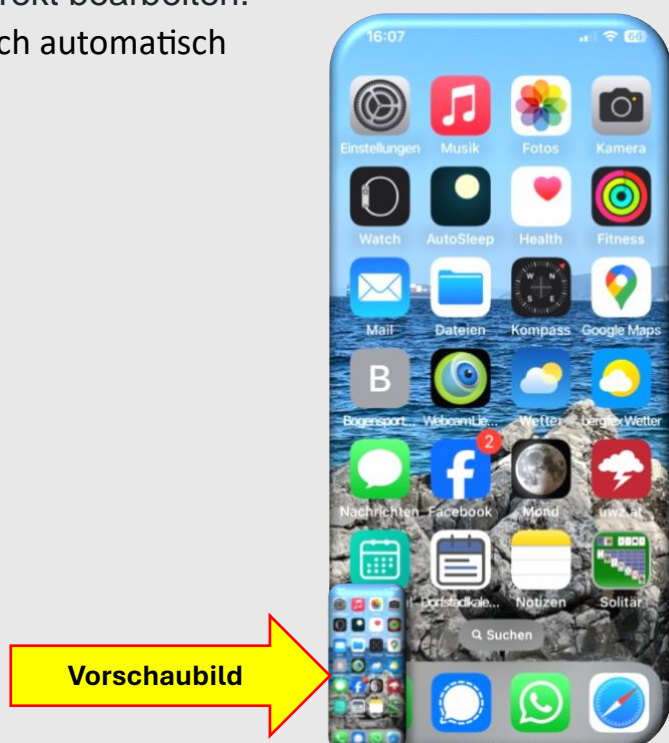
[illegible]rekt bearbeiten.
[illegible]ch automatisch

16:07

66

Einstellungen
Musik
Fotos
Kamera
Watch
AutoSleep
Health
Fitness
Mail
Dateien
Kompass
Google Maps
B
Bogensport...
WebcamLie...
Wetter
bergfex Wetter
2
Nachrichten
Facebook
Mond
uwz.at
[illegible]
Dorfstadtkale...
Notizen
Solitär
Suchen

Vorschaubild